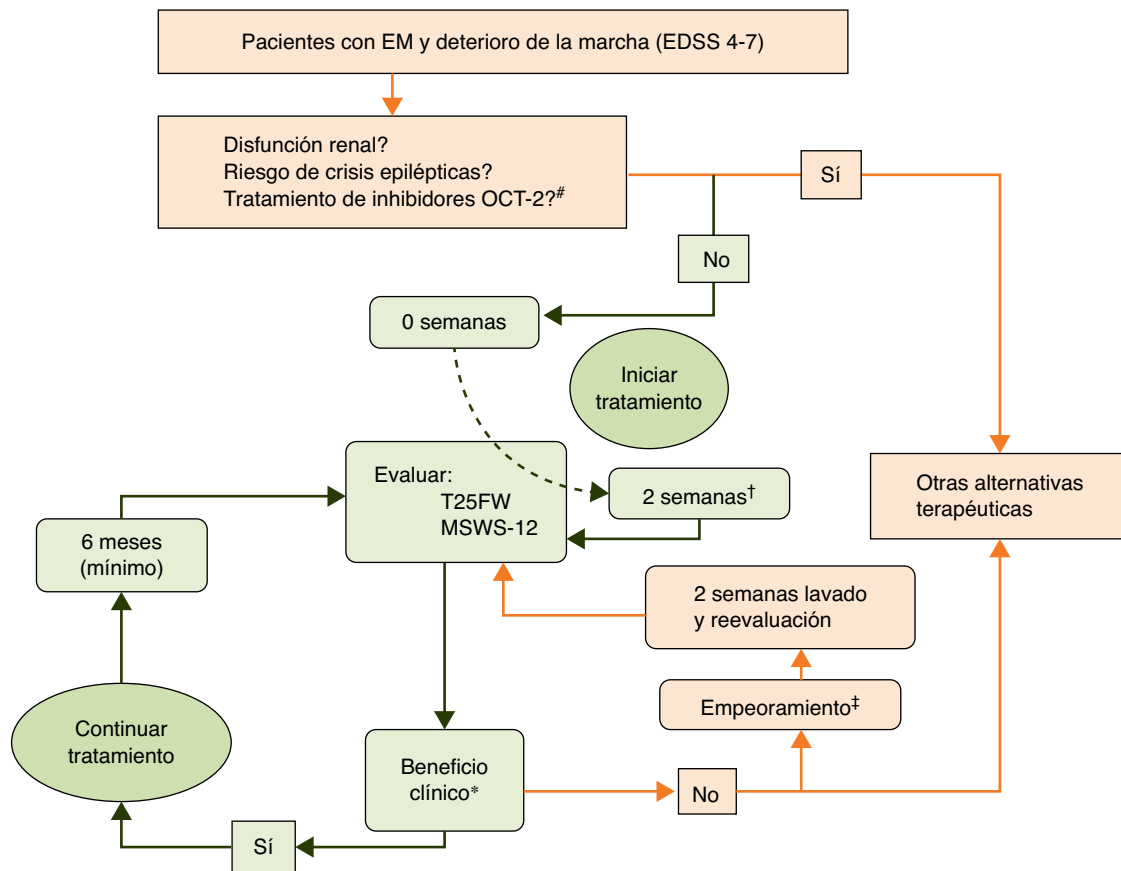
Pacientes con EM y deterioro de la marcha (EDSS 4-7)

Disfunción renal?
Riesgo de crisis epilépticas?
Tratamiento de inhibidores OCT-2?$^{\#}$

Sí

No

0 semanas

Iniciar tratamiento

Otras alternativas terapéuticas

Evaluar:
T25FW
MSWS-12

2 semanas$^{\dagger}$

6 meses (mínimo)

2 semanas lavado y reevaluación

Empeoramiento$^{\ddagger}$

Continuar tratamiento

Beneficio clínico*

No

Sí